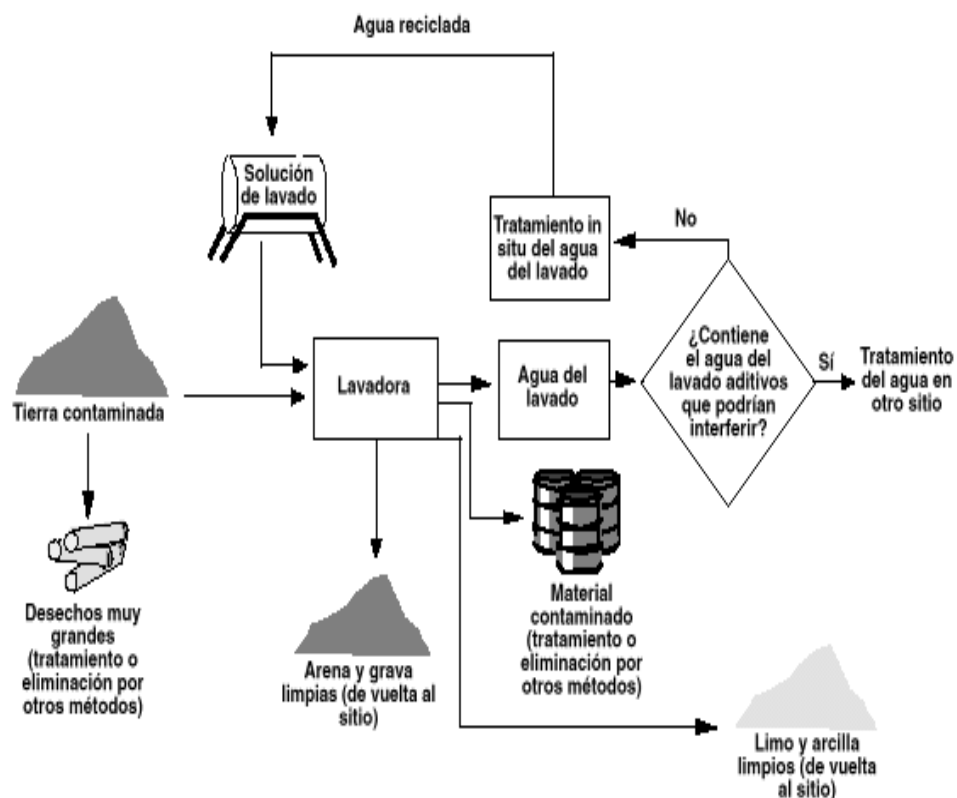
Agua reciclada

Solución de lavado

Tratamiento in situ del agua del lavado

No

Tierra contaminada

Lavadora

Agua del lavado

¿Contiene el agua del lavado aditivos que podrían interferir?

Sí

Tratamiento del agua en otro sitio

Desechos muy grandes (tratamiento o eliminación por otros métodos)

Arena y grava limpias (de vuelta al sitio)

Material contaminado (tratamiento o eliminación por otros métodos)

Limo y arcilla limpios (de vuelta al sitio)